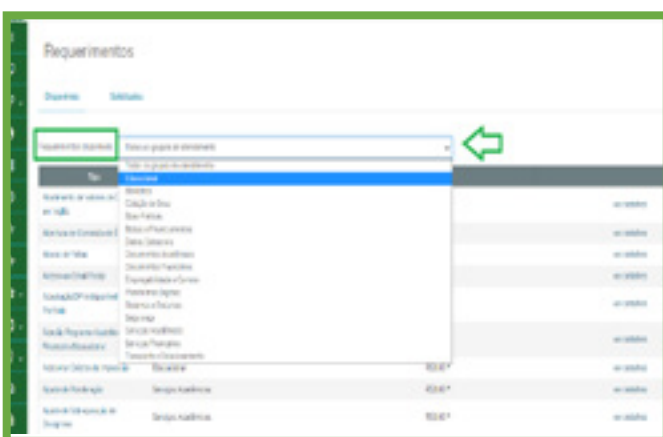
Requerimentos

Disponíveis Solicitados

Requerimentos disponíveis

Todos os grupos de atendimento

Todos os grupos de atendimento
Atividades
Atestados
Colação de Grau
Bolsas/Auxílios
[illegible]
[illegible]
Documentos Acadêmicos
Documentos Financeiros
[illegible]
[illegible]
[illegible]
Estágio
Serviços Acadêmicos
Serviços Financeiros
Transporte e Deslocamento

Tipo

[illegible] ver detalhes
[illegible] ver detalhes
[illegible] ver detalhes
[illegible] ver detalhes
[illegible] ver detalhes
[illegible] ver detalhes
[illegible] Educacional R$0,00 * ver detalhes
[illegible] Serviços Acadêmicos R$0,00 * ver detalhes
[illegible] Serviços Acadêmicos R$0,00 * ver detalhes